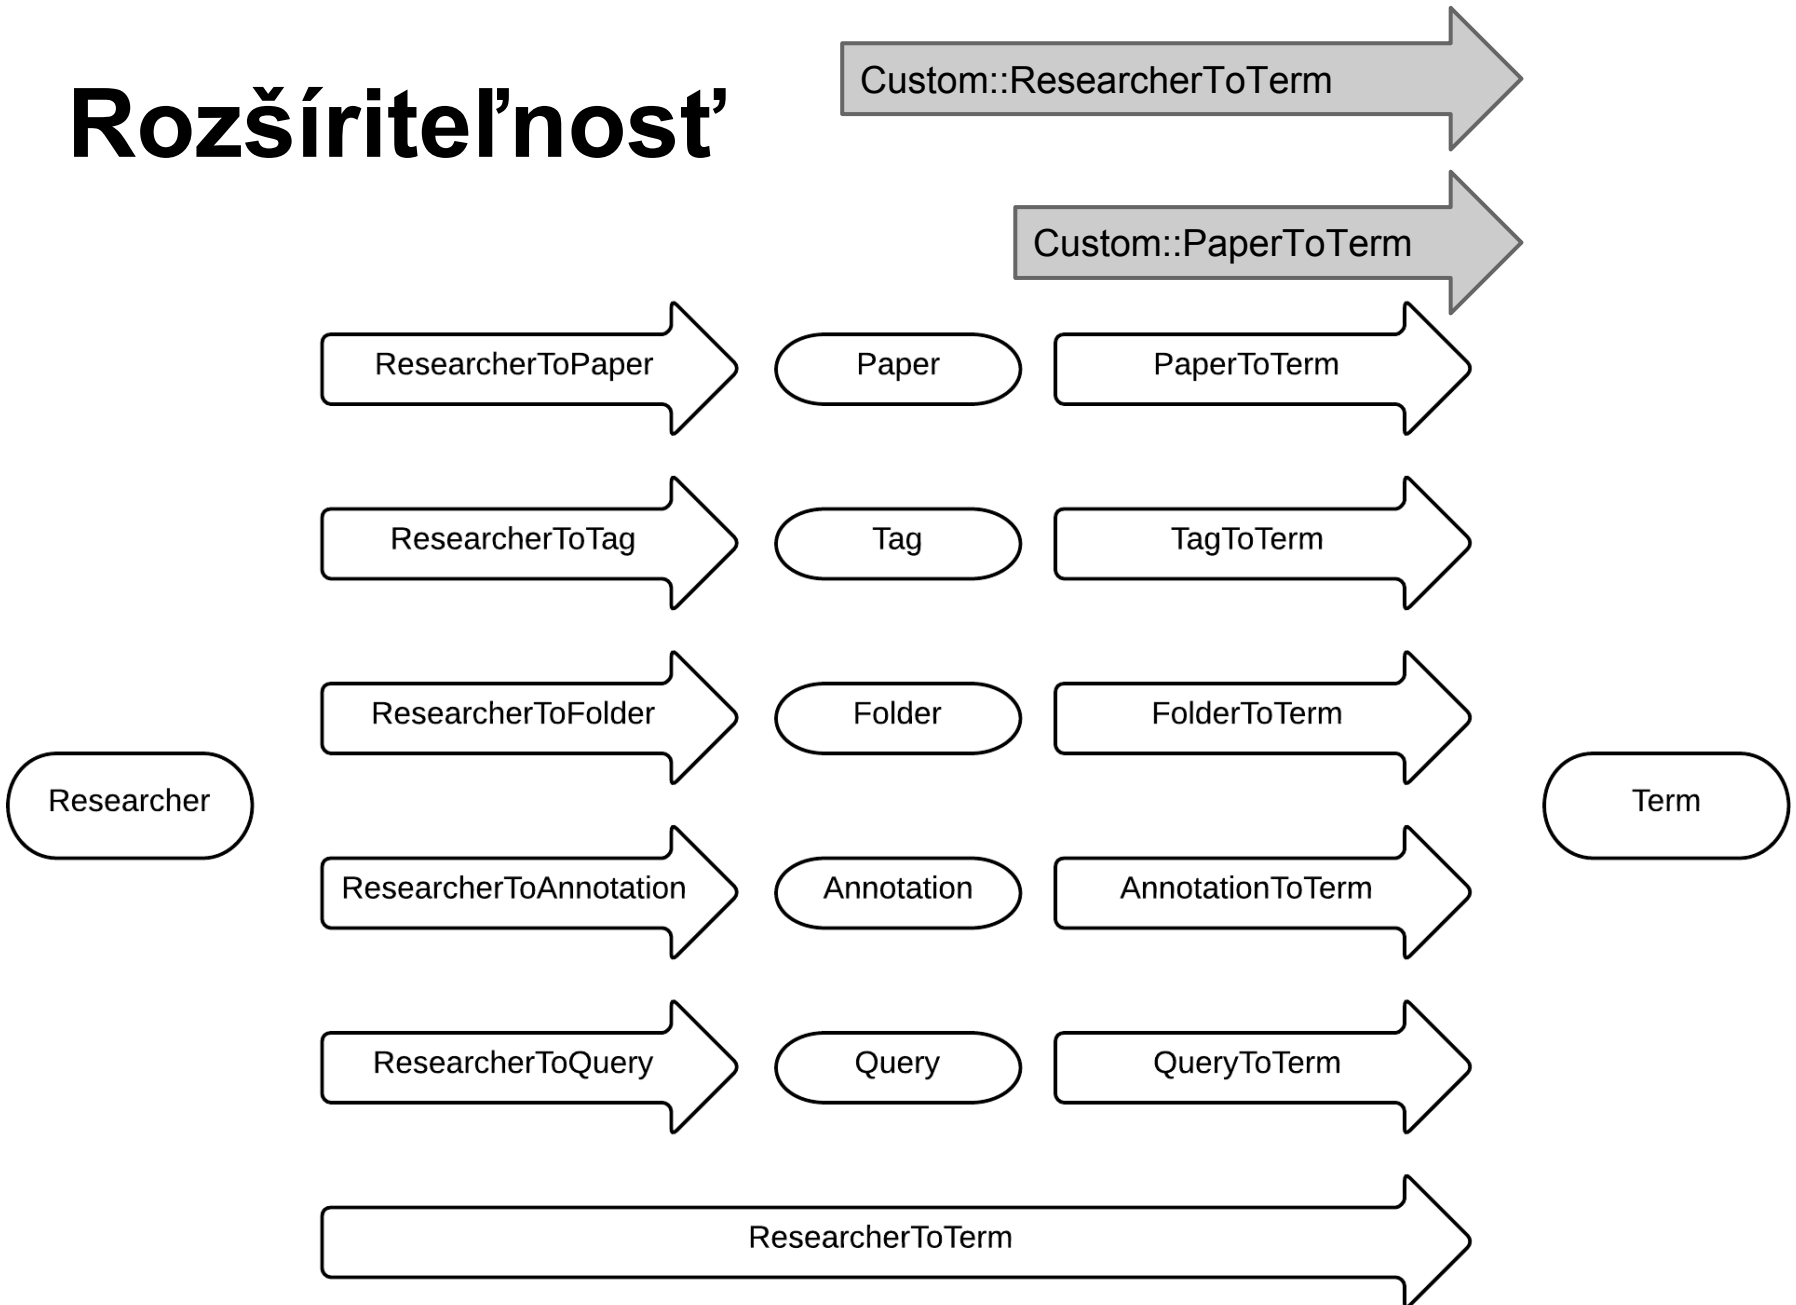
Rozšíriteľnosť

Custom::ResearcherToTerm

Custom::PaperToTerm

ResearcherToPaper

Paper

PaperToTerm

ResearcherToTag

Tag

TagToTerm

ResearcherToFolder

Folder

FolderToTerm

Researcher

Term

ResearcherToAnnotation

Annotation

AnnotationToTerm

ResearcherToQuery

Query

QueryToTerm

ResearcherToTerm